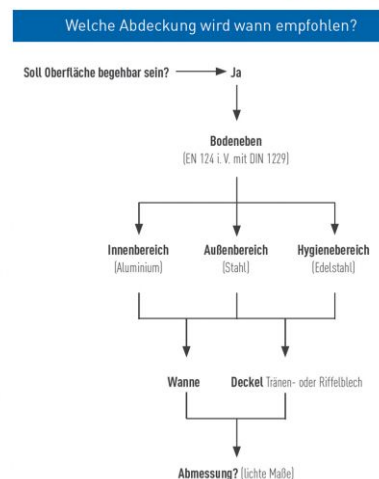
Welche Abdeckung wird wann empfohlen?

Soll Oberfläche begehbar sein? Ja

Bodeneben
(EN 124 i.V. mit DIN 1229)

Innenbereich
(Aluminium)

Außenbereich
(Stahl)

Hygienebereich
(Edelstahl)

Wanne

Deckel Tränen- oder Riffelblech

Abmessung? (lichte Maße)